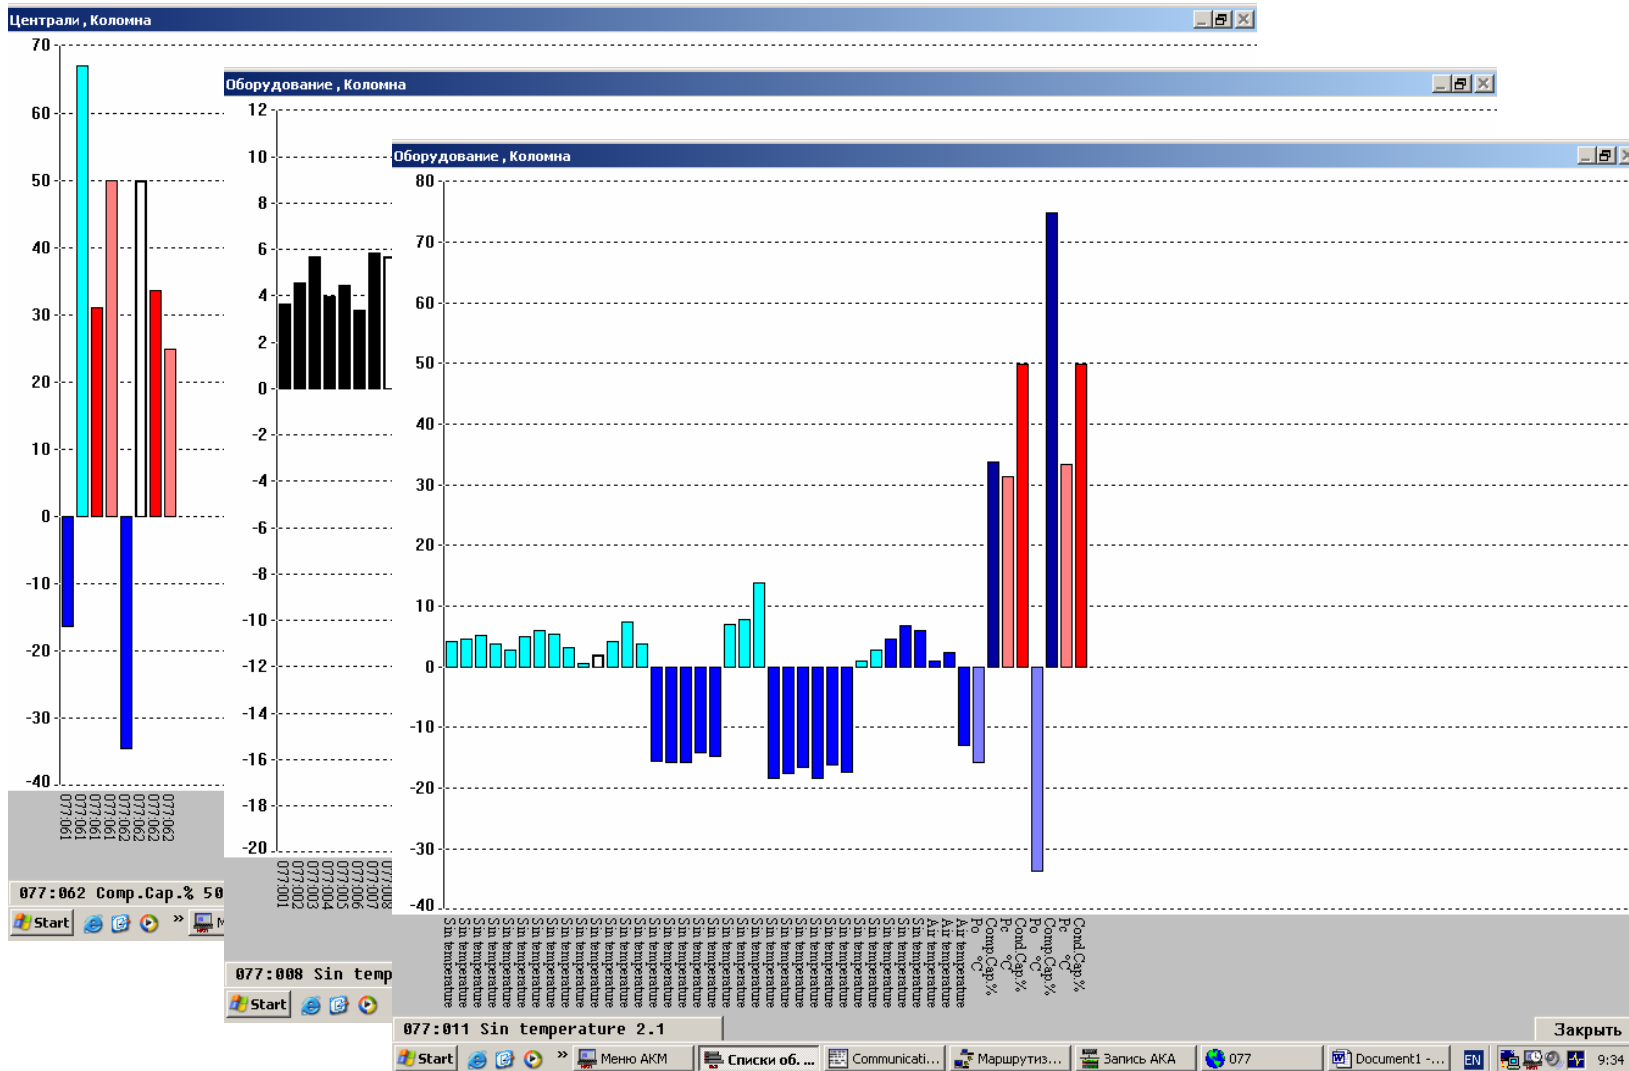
Централи , Коломна

70
60
50
40
30
20
10
0
-10
-20
-30
-40

077:061
077:061
077:061
077:061
077:062
077:062
077:062
077:062
077:062

077:062 Comp.Cap.% 50

Start

Оборудование , Коломна

12
10
8
6
4
2
0
-2
-4
-6
-8
-10
-12
-14
-16
-18
-20

077:001
077:002
077:003
077:004
077:005
077:006
077:007
077:008

077:008 Sin temp

Start

Оборудование , Коломна

80
70
60
50
40
30
20
10
0
-10
-20
-30
-40

Sin temperature
Sin temperature
Sin temperature
Sin temperature
Sin temperature
Sin temperature
Sin temperature
Sin temperature
Sin temperature
Sin temperature
Sin temperature
Sin temperature
Sin temperature
Sin temperature
Sin temperature
Sin temperature
Sin temperature
Sin temperature
Sin temperature
Sin temperature
Sin temperature
Sin temperature
Sin temperature
Sin temperature
Sin temperature
Sin temperature
Sin temperature
Sin temperature
Sin temperature
Sin temperature
Sin temperature
Sin temperature
Sin temperature
Sin temperature
Air temperature
Air temperature
Po °C
Comp.Cap.%
Pc °C
Cond.Cap.%
Po °C
Comp.Cap.%
Pc °C
Cond.Cap.%

077:011 Sin temperature 2.1

Закрыть

Start | Меню АКМ | Списки об. ... | Communicati... | Маршрутиз... | Запись АКА | 077 | Document1 -... | EN | 9:34